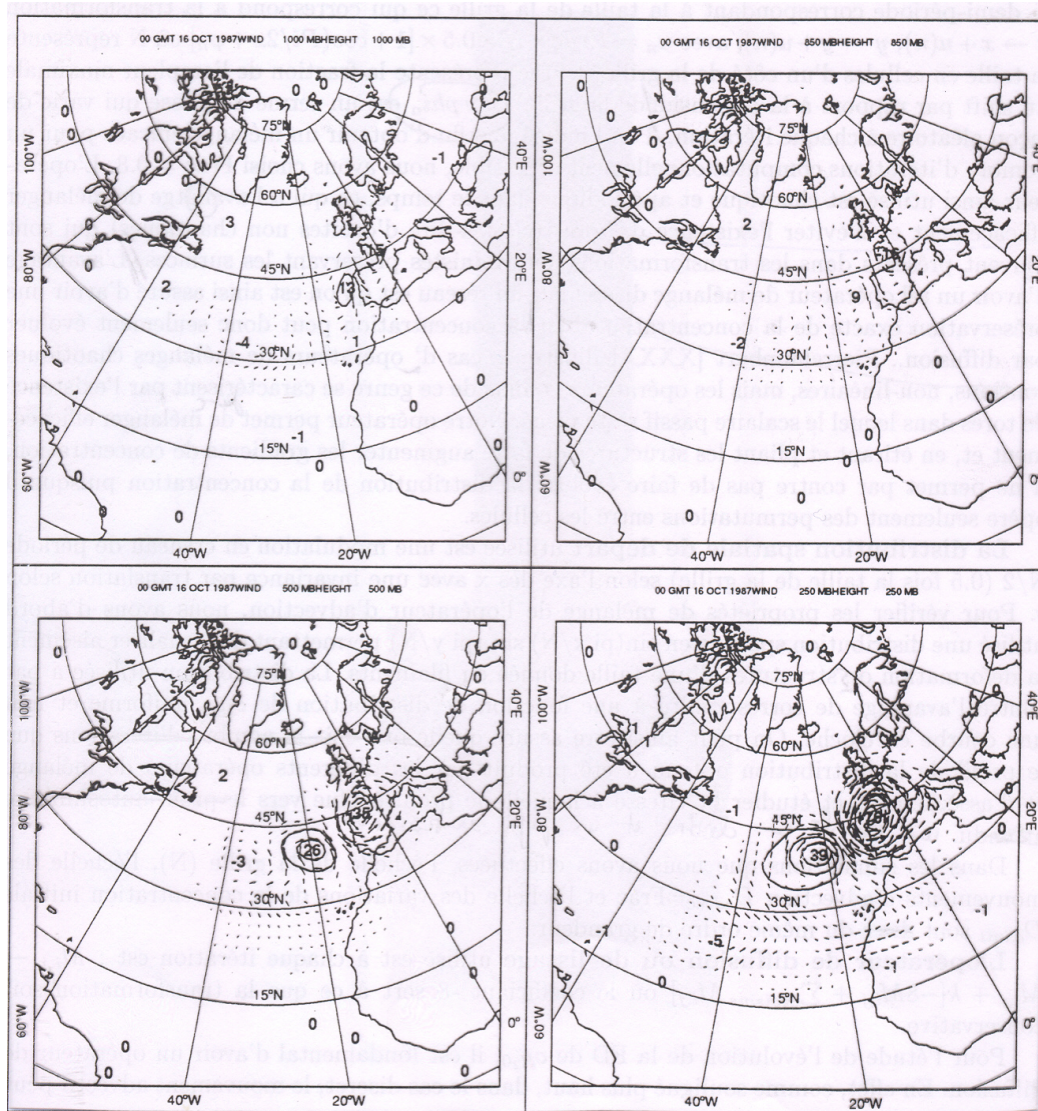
00 GMT 16 OCT 1987WIND 1000 MBHEIGHT 1000 MB

75°N
60°N
45°N
30°N
15°N
100°W
80°W
60°W
40°W
20°W
0°
20°E
40°E
0
3
2
-4
-1
-1
1
0
0

00 GMT 16 OCT 1987WIND 850 MBHEIGHT 850 MB

75°N
60°N
45°N
30°N
100°W
80°W
60°W
40°W
20°W
20°E
40°E
0
2
-2
0

00 GMT 16 OCT 1987WIND 500 MBHEIGHT 500 MB

75°N
60°N
45°N
30°N
15°N
100°W
80°W
60°W
40°W
20°W
0°
20°E
40°E
2
3
26
0
0
0

00 GMT 16 OCT 1987WIND 250 MBHEIGHT 250 MB

75°N
60°N
45°N
30°N
15°N
100°W
80°W
60°W
40°W
20°W
0°
20°E
40°E
39
-1
-5
-1
0
0